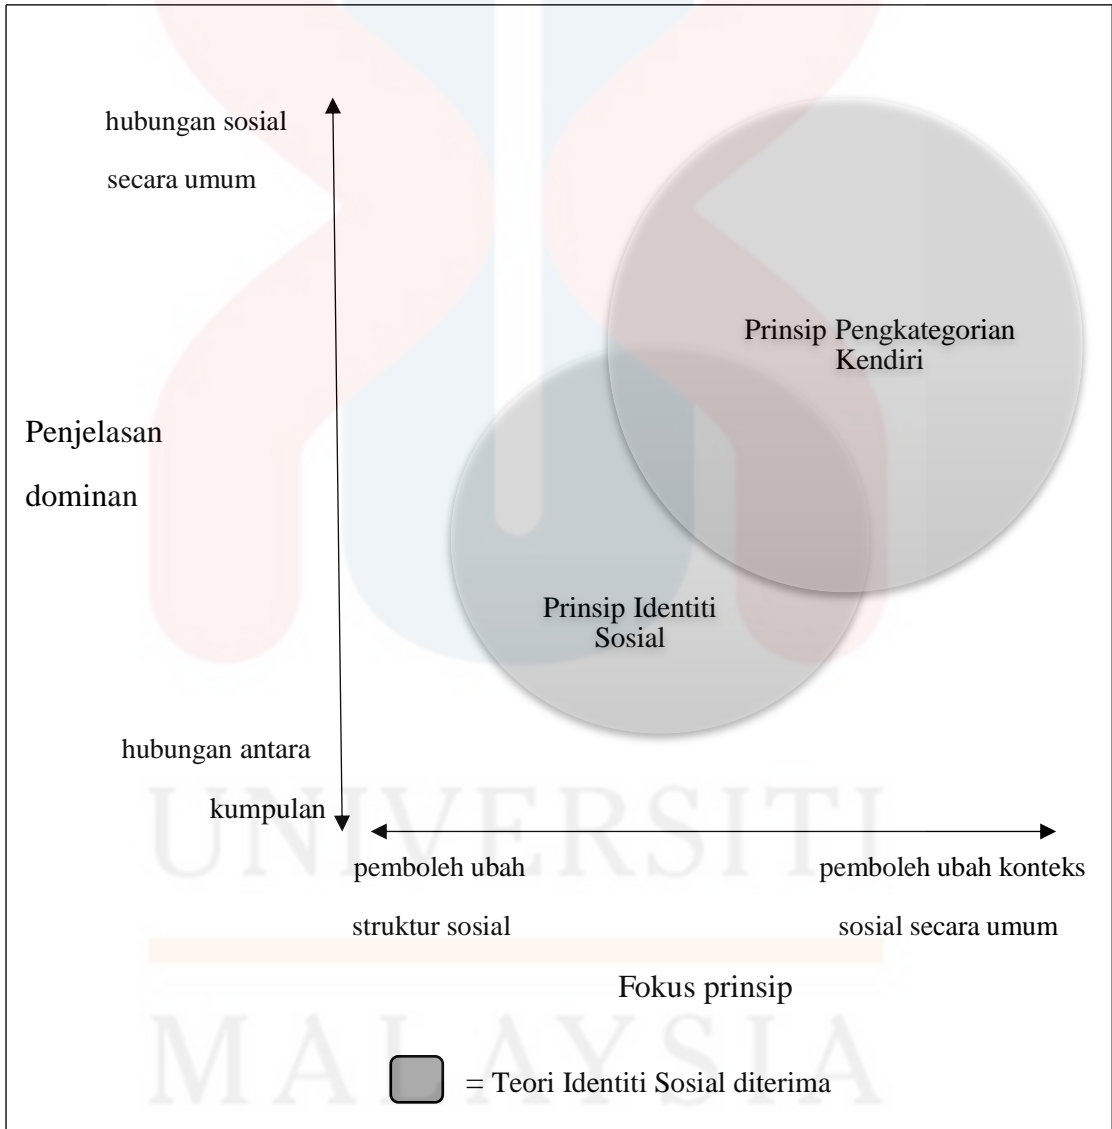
hubungan sosial secara umum

Penjelasan dominan

hubungan antara kumpulan

Prinsip Pengkategorian Kendiri

Prinsip Identiti Sosial

pemboleh ubah struktur sosial

pemboleh ubah konteks sosial secara umum

Fokus prinsip

= Teori Identiti Sosial diterima

UNIVERSITI MALAYSIA